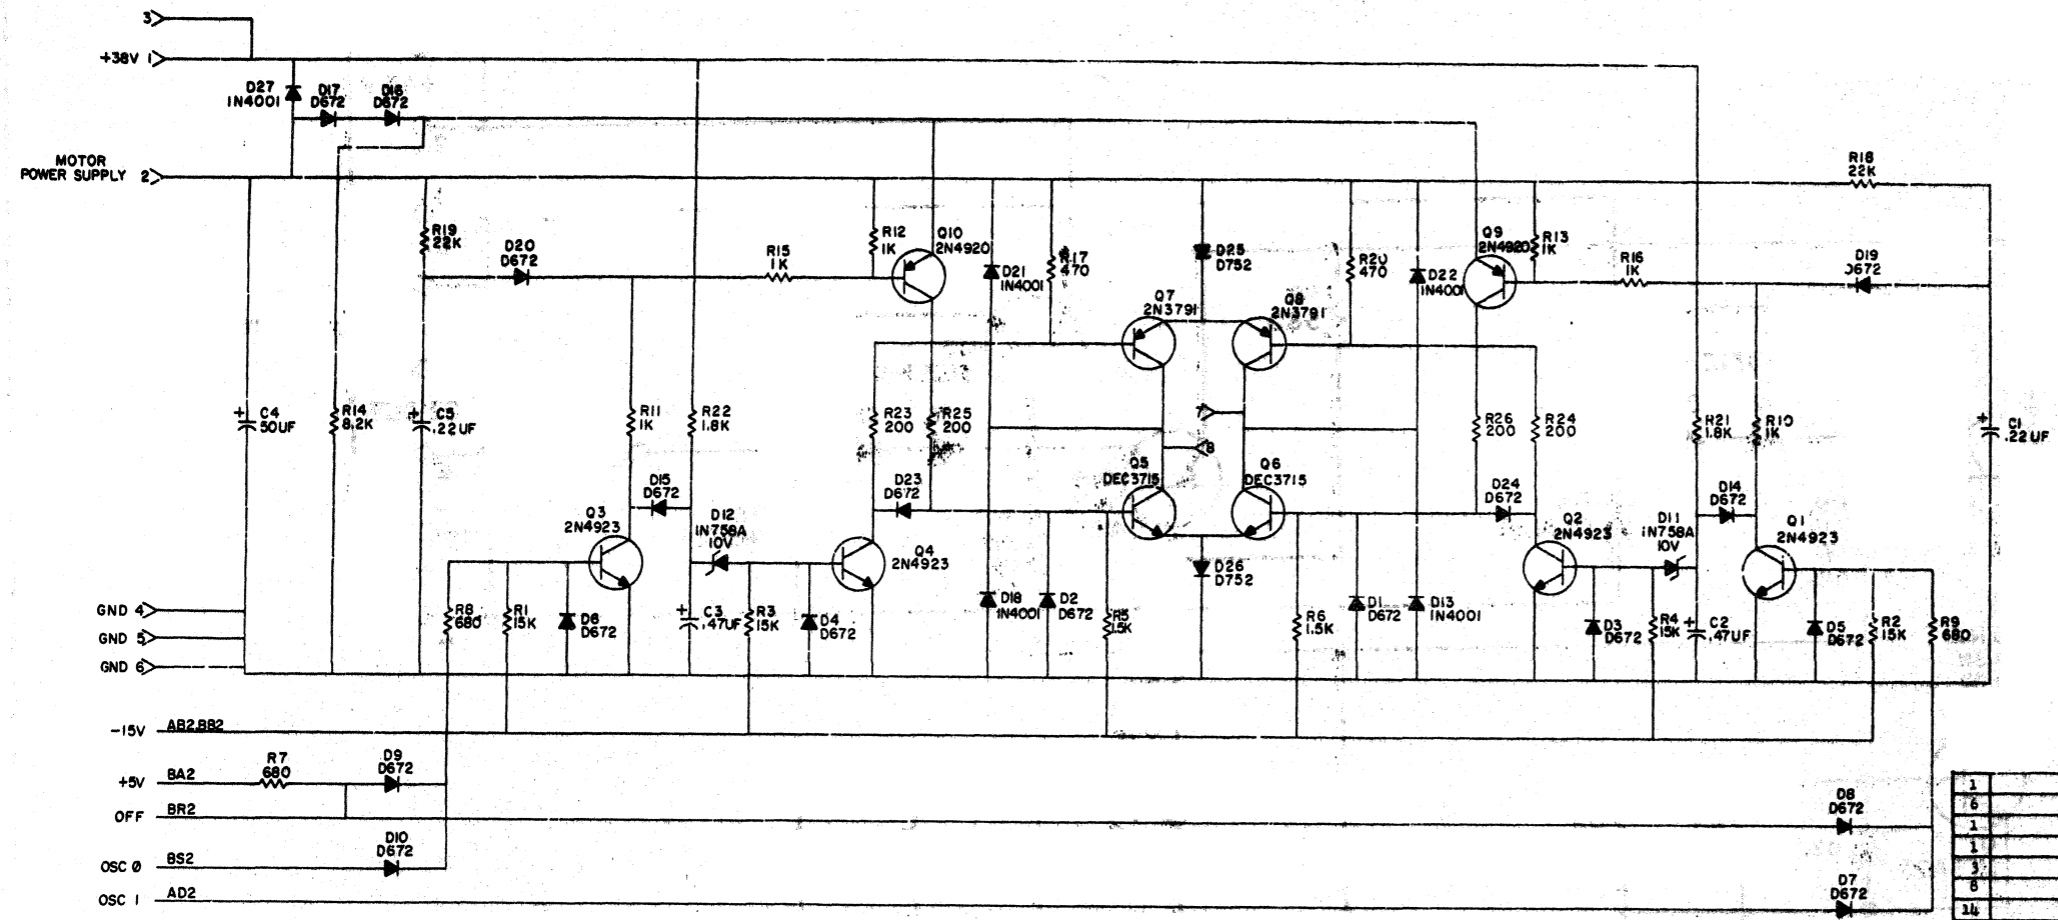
3
+38V 1
D27 1N4001
D17 D672
D16 D672
MOTOR POWER SUPPLY 2
R19 22K
D20 D672
R15 1K
R12 1K
Q10 2N4920
D21 1N4001
R17 470
D25 D752
R20 470
D22 1N4001
Q9 2N4920
R13 1K
R16 1K
R18 22K
D19 D672
Q7 2N3791
Q8 2N3791
C4 50UF
R14 8.2K
C5 .22UF
R11 1K
R22 1.8K
R23 200
R25 200
7
8
R26 200
R24 200
R21 1.8K
R10 1K
C1 .22UF
Q5 DEC3715
Q6 DEC3715
D15 D672
D23 D672
D24 D672
D14 D672
Q3 2N4923
D12 1N758A 10V
Q4 2N4923
Q2 2N4923
D11 1N758A 10V
Q1 2N4923
D26 D752
D18 1N4001
D2 D672
D1 D672
D13 1N4001
GND 4
GND 5
GND 6
R8 680
R1 15K
D6 D672
C3 .47UF
R3 15K
D4 D672
R5 1.5K
R6 1.5K
D3 D672
R4 15K
C2 .47UF
D5 D672
R2 15K
R9 680
-15V AB2,BB2
R7 680
D9 D672
+5V BA2
OFF BR2
D8 D672
D10 D672
OSC Ø BS2
OSC 1 AD2
D7 D672
1
6
1
1
3
8
14